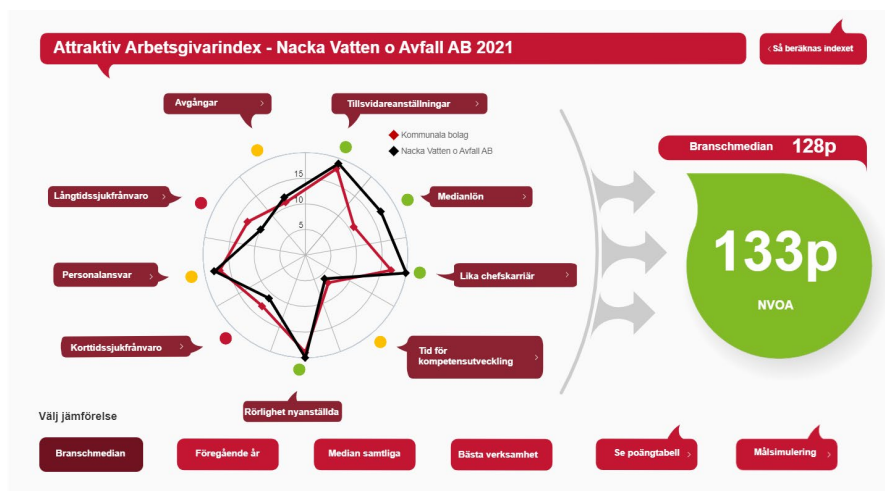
Attraktiv Arbetsgivarindex - Nacka Vatten o Avfall AB 2021

‹ Så beräknas indexet

Avgångar ›

Tillsvidareanställningar ›

Kommunala bolag
Nacka Vatten o Avfall AB

Långtidssjukfrånvaro ›

Medianlön ›

15
10
5

Personalansvar ›

Lika chefskarriär ›

Korttidssjukfrånvaro ›

Tid för kompetensutveckling ›

Rörlighet nyanställda

Branschmedian 128p

133p

NVOA

Välj jämförelse

Branschmedian

Föregående år ›

Median samtliga

Bästa verksamhet

Se poängtabell ›

Målsimulering ›